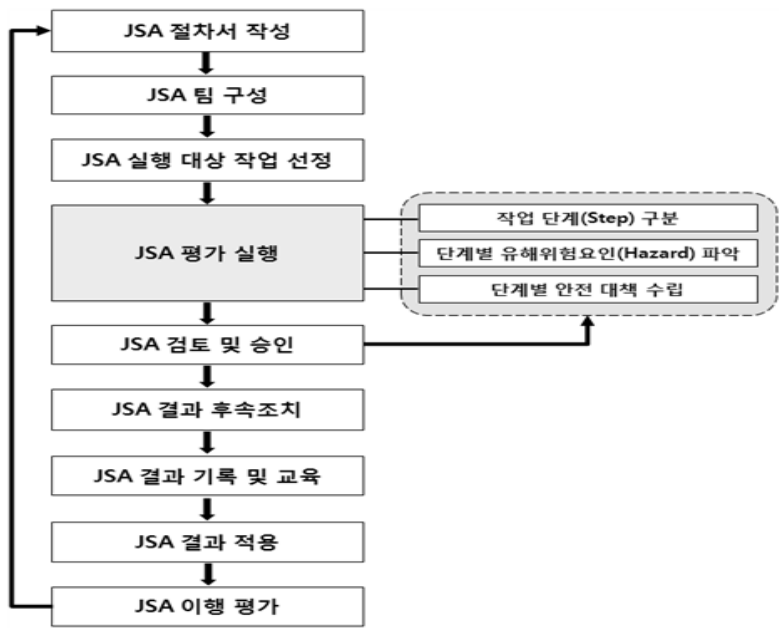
JSA 절차서 작성

JSA 팀 구성

JSA 실행 대상 작업 선정

JSA 평가 실행

작업 단계(Step) 구분

단계별 유해위험요인(Hazard) 파악

단계별 안전 대책 수립

JSA 검토 및 승인

JSA 결과 후속조치

JSA 결과 기록 및 교육

JSA 결과 적용

JSA 이행 평가